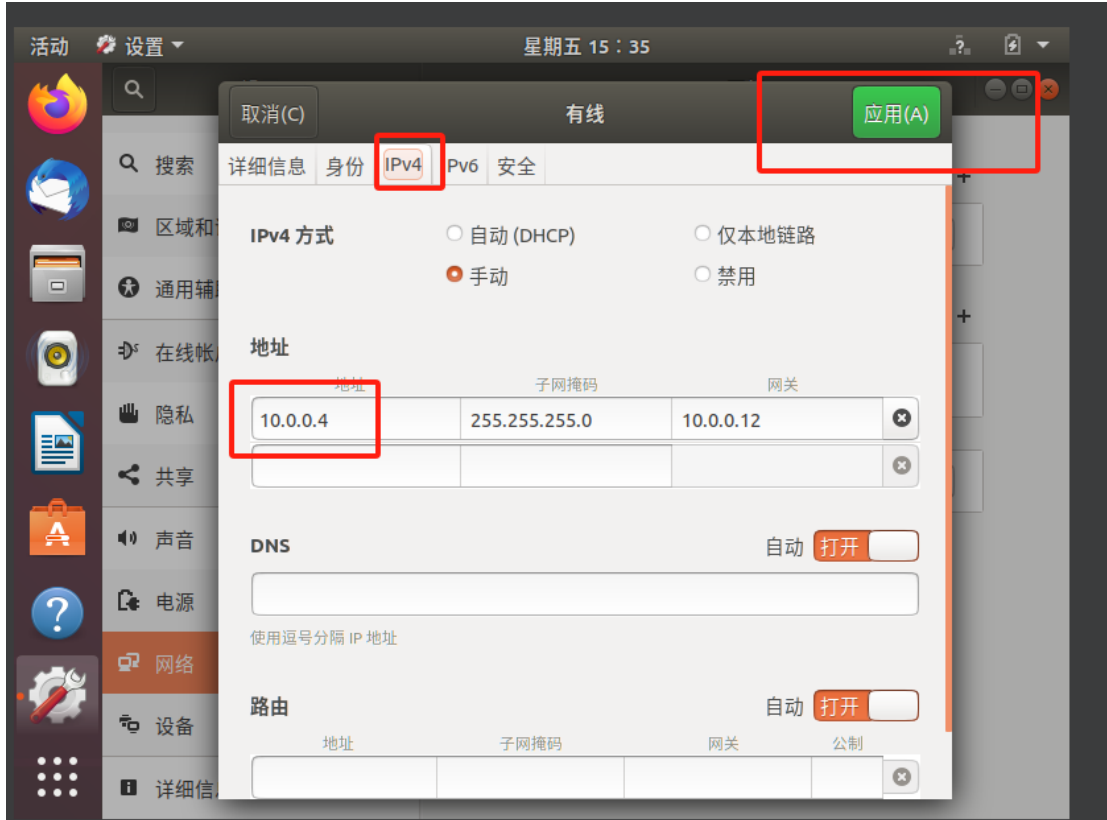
活动 设置 ▾

星期五 15：35

取消(C)

有线

应用(A)

详细信息 身份 IPv4 IPv6 安全

搜索

区域和

通用辅

在线帐

隐私

共享

声音

电源

网络

设备

详细信

IPv4 方式

自动 (DHCP)

仅本地链路

手动

禁用

地址

| 地址 | 子网掩码 | 网关 |
|---|---|---|
| 10.0.0.4 | 255.255.255.0 | 10.0.0.12 |
| | | |

DNS

自动 打开

使用逗号分隔 IP 地址

路由

自动 打开

| 地址 | 子网掩码 | 网关 | 公制 |
|---|---|---|---|
| | | | |